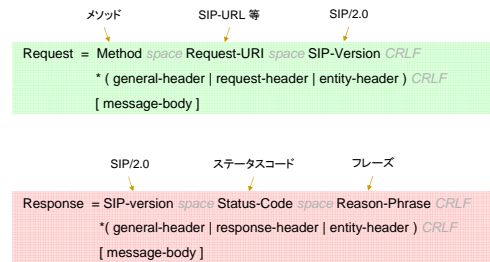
メソッド SIP-URL 等 SIP/2.0

Request = Method space Request-URI space SIP-Version CRLF
* ( general-header | request-header | entity-header ) CRLF
[ message-body ]

SIP/2.0 ステータスコード フレーズ

Response = SIP-version space Status-Code space Reason-Phrase CRLF
*( general-header | response-header | entity-header ) CRLF
[ message-body ]